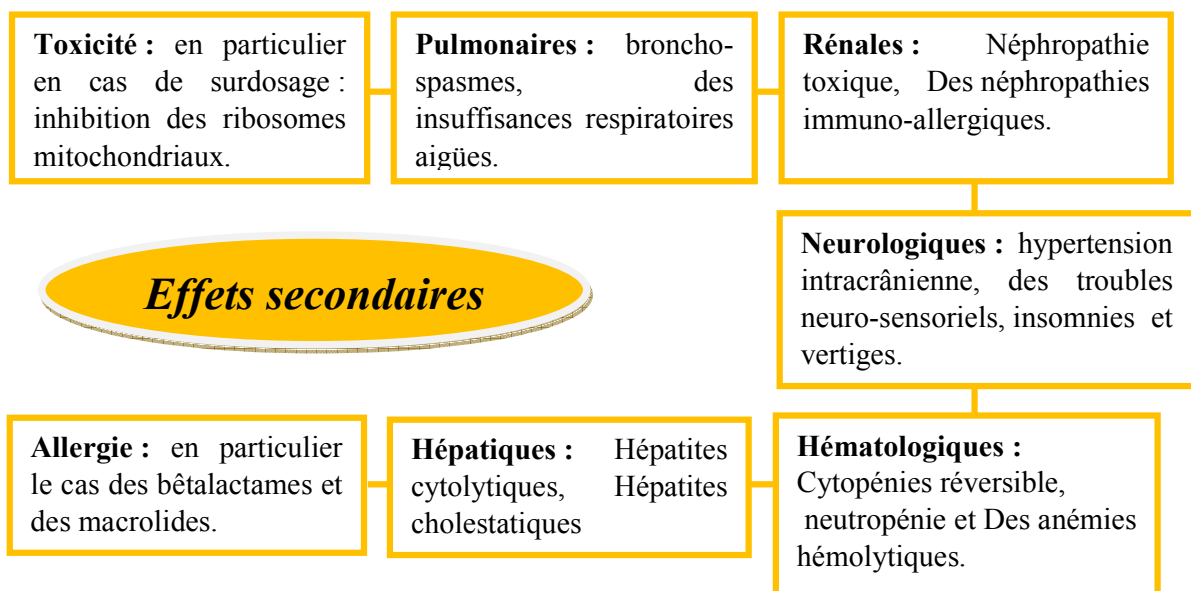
**Toxicité :** en particulier en cas de surdosage : inhibition des ribosomes mitochondriaux.

**Pulmonaires :** broncho-spasmes, des insuffisances respiratoires aigües.

**Rénales :** Néphropathie toxique, Des néphropathies immuno-allergiques.

**Neurologiques :** hypertension intracrânienne, des troubles neuro-sensoriels, insomnies et vertiges.

*Effets secondaires*

**Allergie :** en particulier le cas des bêtalactames et des macrolides.

**Hépatiques :** Hépatites cytolytiques, Hépatites cholestatiques

**Hématologiques :** Cytopénies réversible, neutropénie et Des anémies hémolytiques.